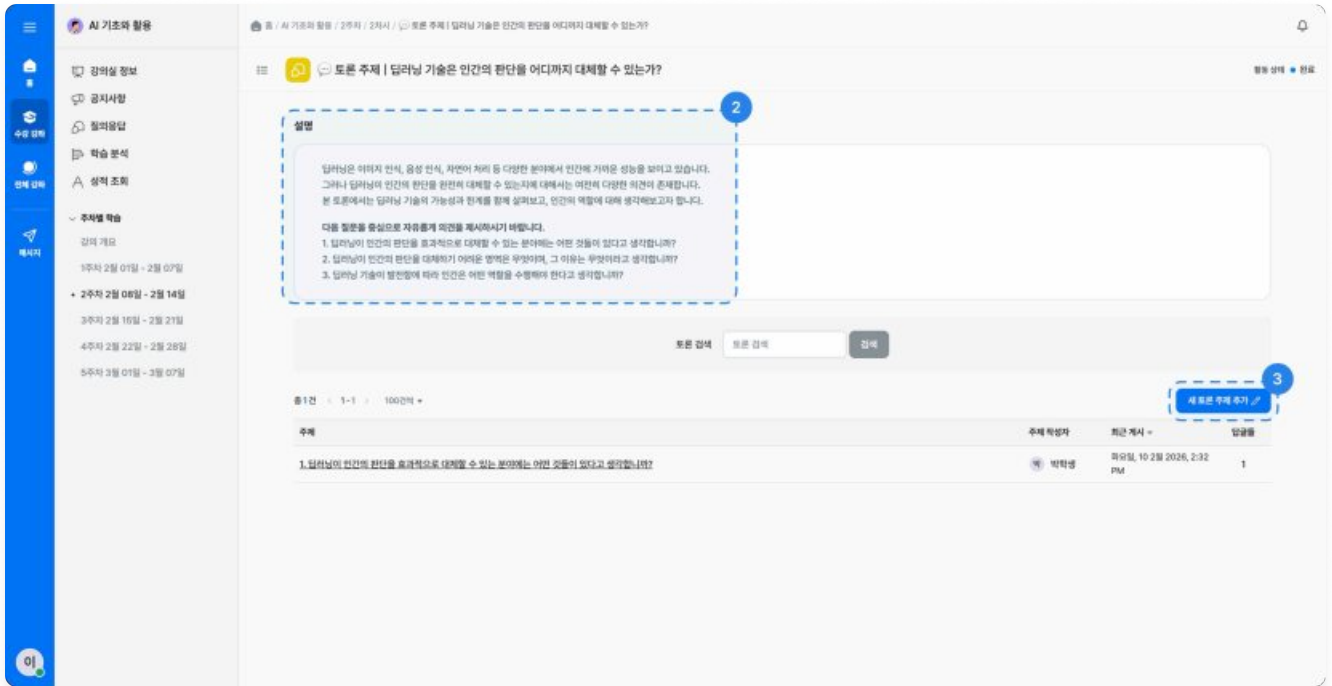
AI 기초와 활용

홈 / AI 기초와 활용 / 2주차 / 2차시 / 토론 주제 | 딥러닝 기술은 인간의 판단을 어디까지 대체할 수 있는가?

홈

수강 강좌

전체 강좌

메시지

강의실 정보
공지사항
질의응답
학습 분석
성적 조회

주차별 학습
강의 개요
1주차 2월 01일 - 2월 07일
2주차 2월 08일 - 2월 14일
3주차 2월 15일 - 2월 21일
4주차 2월 22일 - 2월 28일
5주차 3월 01일 - 3월 07일

토론 주제 | 딥러닝 기술은 인간의 판단을 어디까지 대체할 수 있는가?

활동 상태 ● 완료

2

설명

딥러닝은 이미지 인식, 음성 인식, 자연어 처리 등 다양한 분야에서 인간에 가까운 성능을 보이고 있습니다. 그러나 딥러닝이 인간의 판단을 완전히 대체할 수 있는지에 대해서는 여전히 다양한 의견이 존재합니다. 본 토론에서는 딥러닝 기술의 가능성과 한계를 함께 살펴보고, 인간의 역할에 대해 생각해보고자 합니다.

다음 질문을 중심으로 자유롭게 의견을 제시하시기 바랍니다.
1. 딥러닝이 인간의 판단을 효과적으로 대체할 수 있는 분야에는 어떤 것들이 있다고 생각합니까?
2. 딥러닝이 인간의 판단을 대체하기 어려운 영역은 무엇이며, 그 이유는 무엇이라고 생각합니까?
3. 딥러닝 기술이 발전함에 따라 인간은 어떤 역할을 수행해야 한다고 생각합니까?

토론 검색 토론 검색 검색

3

총1건 1-1 100건씩

새 토론 주제 추가

| 주제 | 주제 작성자 | 최근 게시 | 답글들 |
|---|---|---|---|
| 1. 딥러닝이 인간의 판단을 효과적으로 대체할 수 있는 분야에는 어떤 것들이 있다고 생각합니까? | 박학생 | 화요일, 10 2월 2026, 2:32 PM | 1 |

이